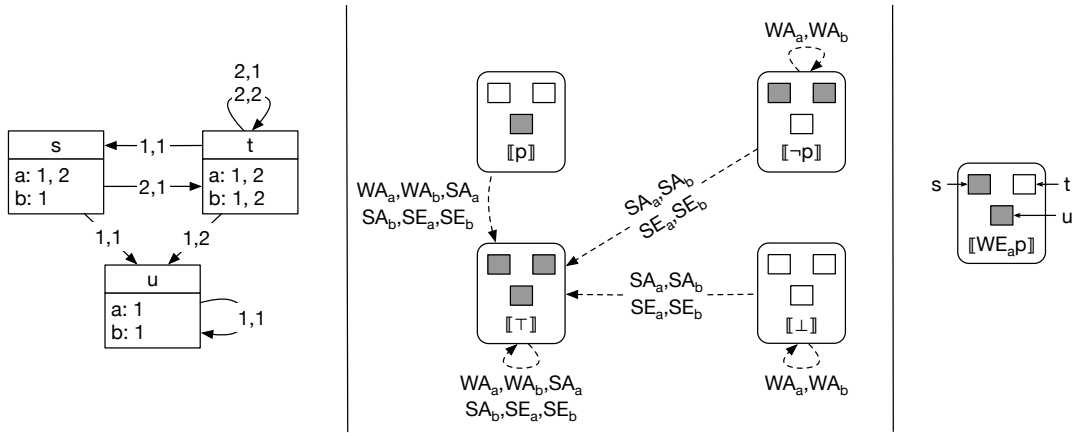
2,1
2,2

s
a: 1, 2
b: 1

1,1

2,1

t
a: 1, 2
b: 1, 2

1,1

1,2

u
a: 1
b: 1

1,1

WA$_a$,WA$_b$

$[\![p]\!]$

$[\![\neg p]\!]$

WA$_a$,WA$_b$,SA$_a$
SA$_b$,SE$_a$,SE$_b$

SA$_a$,SA$_b$
SE$_a$,SE$_b$

$[\![\top]\!]$

SA$_a$,SA$_b$
SE$_a$,SE$_b$

$[\![\bot]\!]$

WA$_a$,WA$_b$,SA$_a$
SA$_b$,SE$_a$,SE$_b$

WA$_a$,WA$_b$

s

t

u

$[\![WE_a p]\!]$